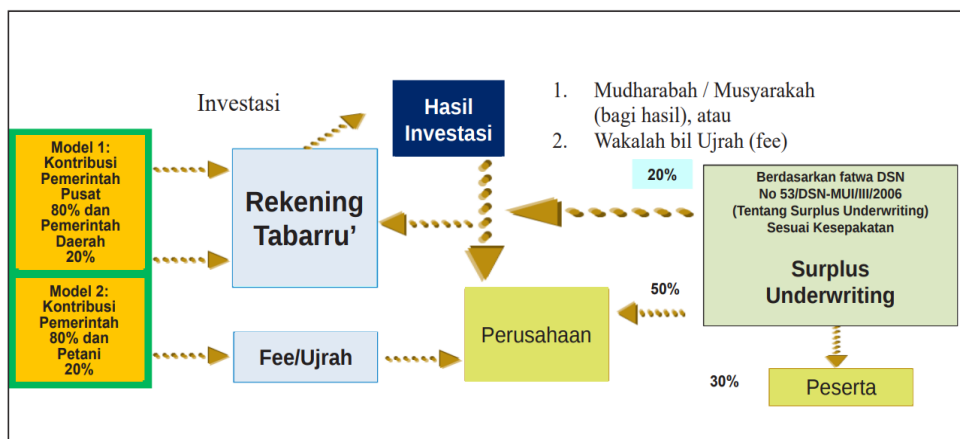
Investasi

Hasil Investasi

1. Mudharabah / Musyarakah (bagi hasil), atau
2. Wakalah bil Ujrah (fee)

Model 1: Kontribusi Pemerintah Pusat 80% dan Pemerintah Daerah 20%

Model 2: Kontribusi Pemerintah 80% dan Petani 20%

Rekening Tabarru’

Fee/Ujrah

Perusahaan

20%

Berdasarkan fatwa DSN No 53/DSN-MUI/III/2006 (Tentang Surplus Underwriting) Sesuai Kesepakatan

Surplus Underwriting

50%

30%

Peserta